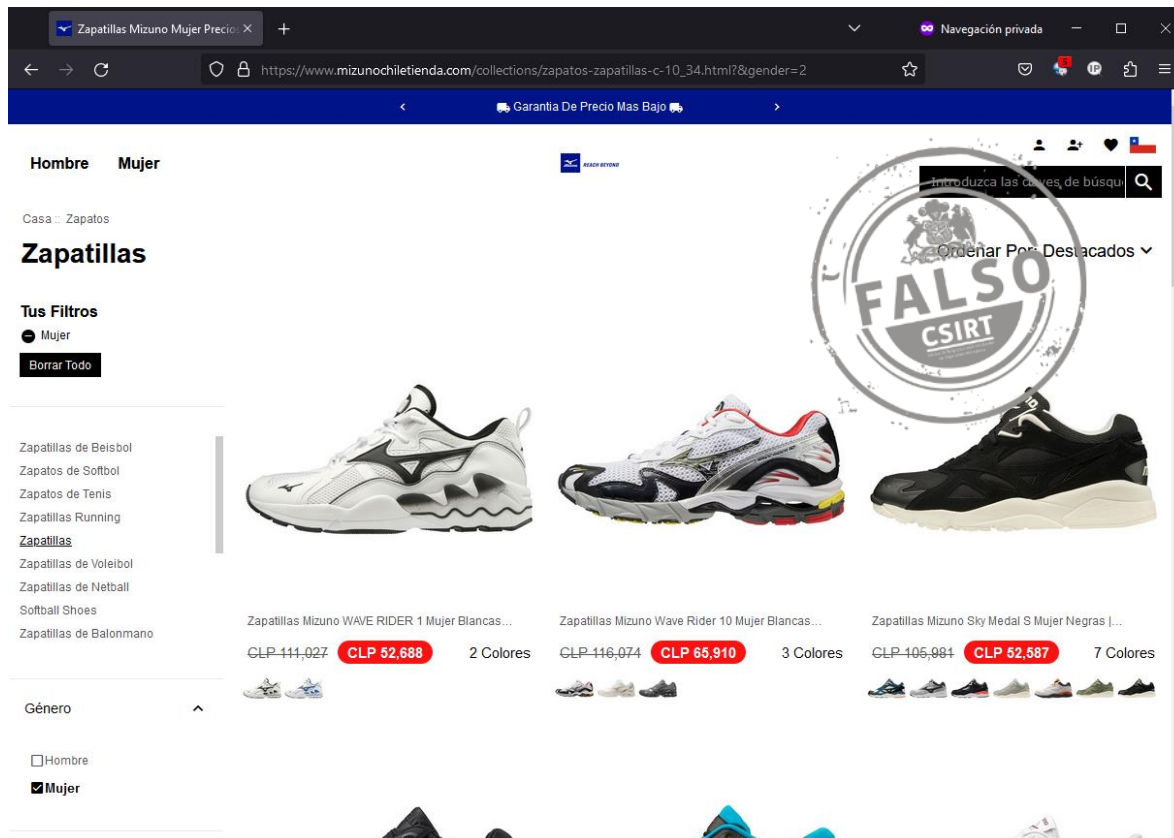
Zapatillas Mizuno Mujer Precio ×
+
Navegación privada
https://www.mizunochiletienda.com/collections/zapatos-zapatillas-c-10_34.html?&gender=2

Garantia De Precio Mas Bajo

Hombre Mujer

REACH BEYOND

Introduzca las claves de búsqu

Casa :: Zapatos

Zapatillas

Ordenar Por: Destacados

FALSO
CSIRT

Tus Filtros
Mujer
Borrar Todo

Zapatillas de Beisbol
Zapatos de Softbol
Zapatos de Tenis
Zapatillas Running
Zapatillas
Zapatillas de Voleibol
Zapatillas de Netball
Softball Shoes
Zapatillas de Balonmano

Género
Hombre
Mujer

Zapatillas Mizuno WAVE RIDER 1 Mujer Blancas...
~~CLP 111,027~~ CLP 52,688 2 Colores

Zapatillas Mizuno Wave Rider 10 Mujer Blancas...
~~CLP 116,074~~ CLP 65,910 3 Colores

Zapatillas Mizuno Sky Medal S Mujer Negras |...
~~CLP 105,981~~ CLP 52,587 7 Colores